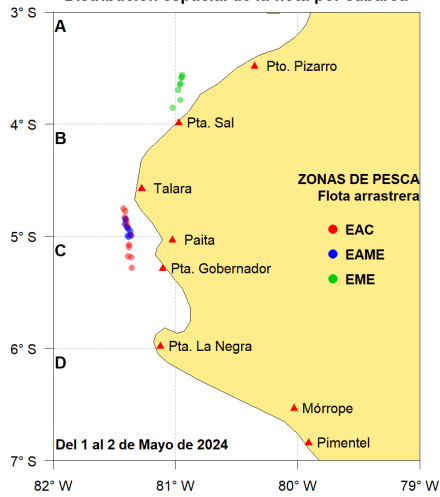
Distribución espacial de la flota por caballo

3° S
4° S
5° S
6° S
7° S

A
B
C
D

Pto. Pizarro
Pta. Sal
Talara
Paita
Pta. Gobernador
Pta. La Negra
Mórrope
Pimentel

ZONAS DE PESCA
Flota arrastrera
EAC
EAME
EME

Del 1 al 2 de Mayo de 2024

82° W
81° W
80° W
79° W